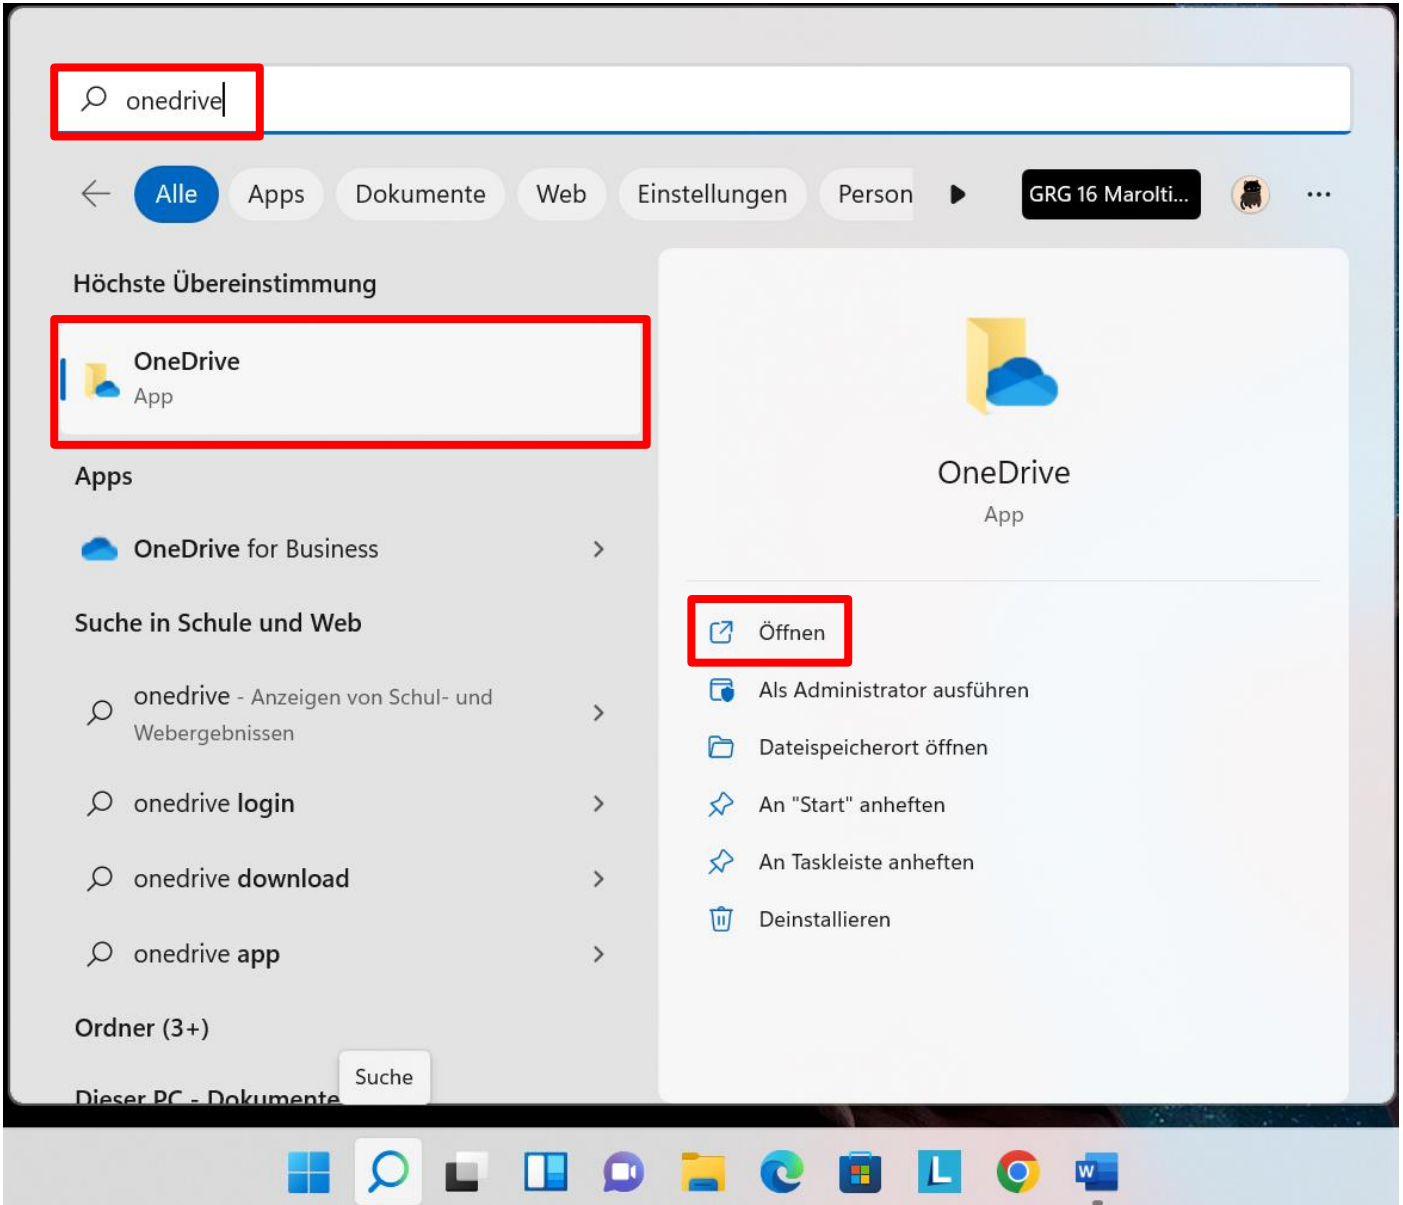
onedrive

Alle Apps Dokumente Web Einstellungen Person GRG 16 Marolti... ...

Höchste Übereinstimmung

OneDrive
App

Apps

OneDrive for Business

Suche in Schule und Web

onedrive - Anzeigen von Schul- und Webergebnissen

onedrive login

onedrive download

onedrive app

Ordner (3+)

Dieser PC - Dokumente

Suche

OneDrive
App

Öffnen

Als Administrator ausführen

Dateispeicherort öffnen

An "Start" anheften

An Taskleiste anheften

Deinstallieren